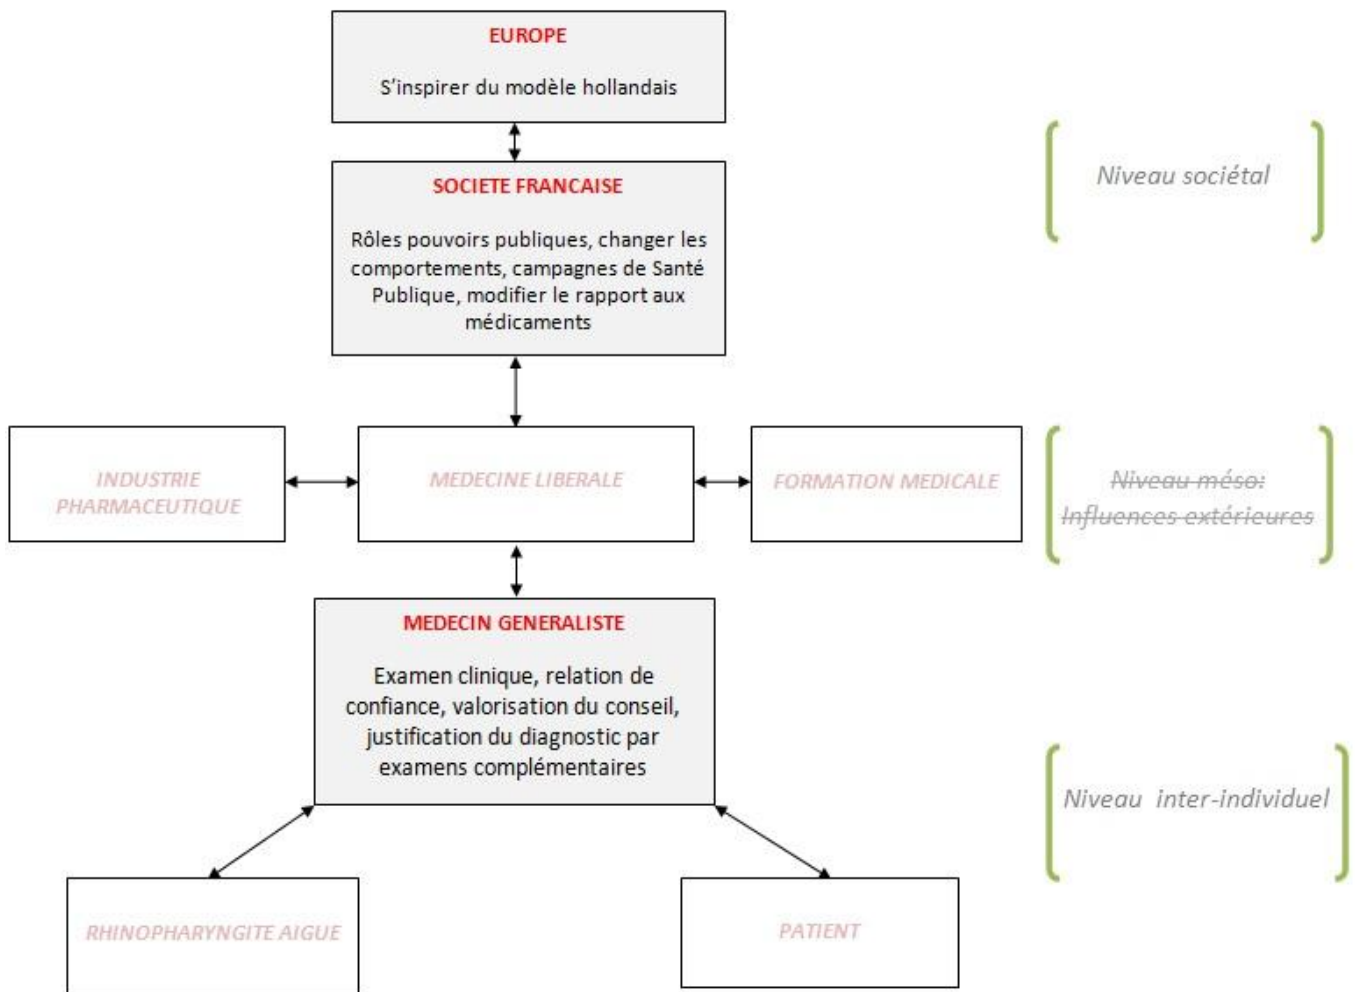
EUROPE

S'inspirer du modèle hollandais

Niveau sociétal

SOCIETE FRANCAISE

Rôles pouvoirs publiques, changer les comportements, campagnes de Santé Publique, modifier le rapport aux médicaments

INDUSTRIE PHARMACEUTIQUE

MEDECINE LIBERALE

FORMATION MEDICALE

~~Niveau méso: Influences extérieures~~

MEDECIN GENERALISTE

Examen clinique, relation de confiance, valorisation du conseil, justification du diagnostic par examens complémentaires

Niveau inter-individuel

RHINOPHARYNGITE AIGUE

PATIENT